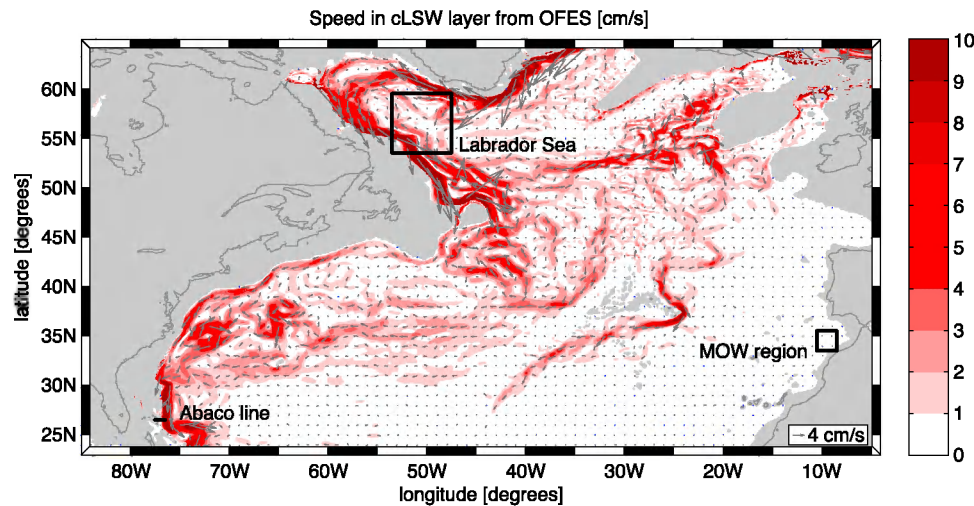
Speed in cLSW layer from OFES [cm/s]

60N
55N
50N
45N
40N
35N
30N
25N

latitude [degrees]

Labrador Sea

MOW region

Abaco line

→4 cm/s

80W 70W 60W 50W 40W 30W 20W 10W

longitude [degrees]

10
9
8
7
6
5
4
3
2
1
0